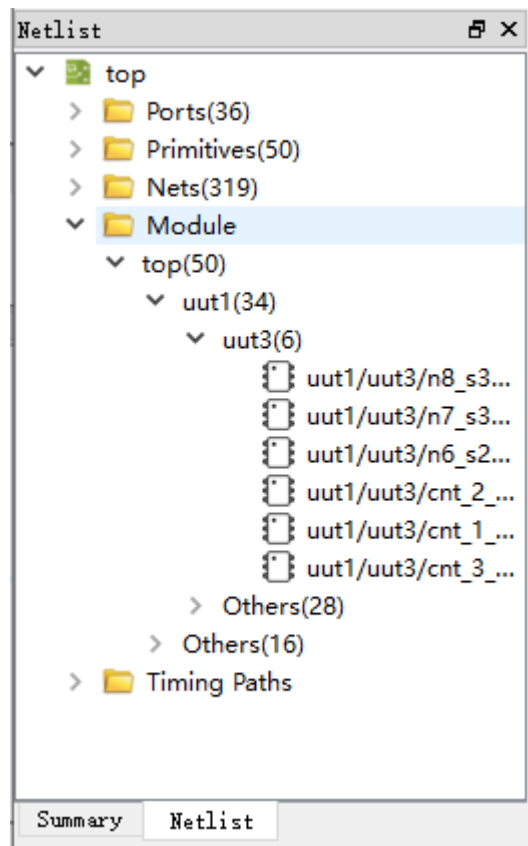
Netlist

top
Ports(36)
Primitives(50)
Nets(319)
Module
top(50)
uut1(34)
uut3(6)
uut1/uut3/n8_s3...
uut1/uut3/n7_s3...
uut1/uut3/n6_s2...
uut1/uut3/cnt_2_...
uut1/uut3/cnt_1_...
uut1/uut3/cnt_3_...
Others(28)
Others(16)
Timing Paths

Summary
Netlist